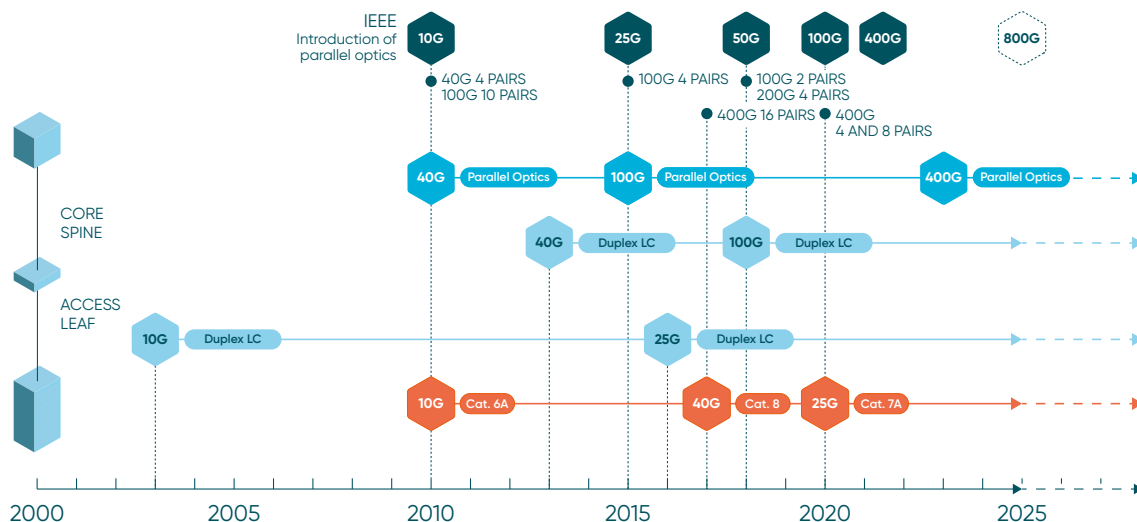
IEEE
Introduction of parallel optics

10G

25G

50G

100G

400G

800G

40G 4 PAIRS
100G 10 PAIRS

100G 4 PAIRS

100G 2 PAIRS
200G 4 PAIRS

400G 16 PAIRS

400G
4 AND 8 PAIRS

CORE
SPINE

ACCESS
LEAF

40G Parallel Optics

100G Parallel Optics

400G Parallel Optics

40G Duplex LC

100G Duplex LC

10G Duplex LC

25G Duplex LC

10G Cat. 6A

40G Cat. 8

25G Cat. 7A

2000

2005

2010

2015

2020

2025